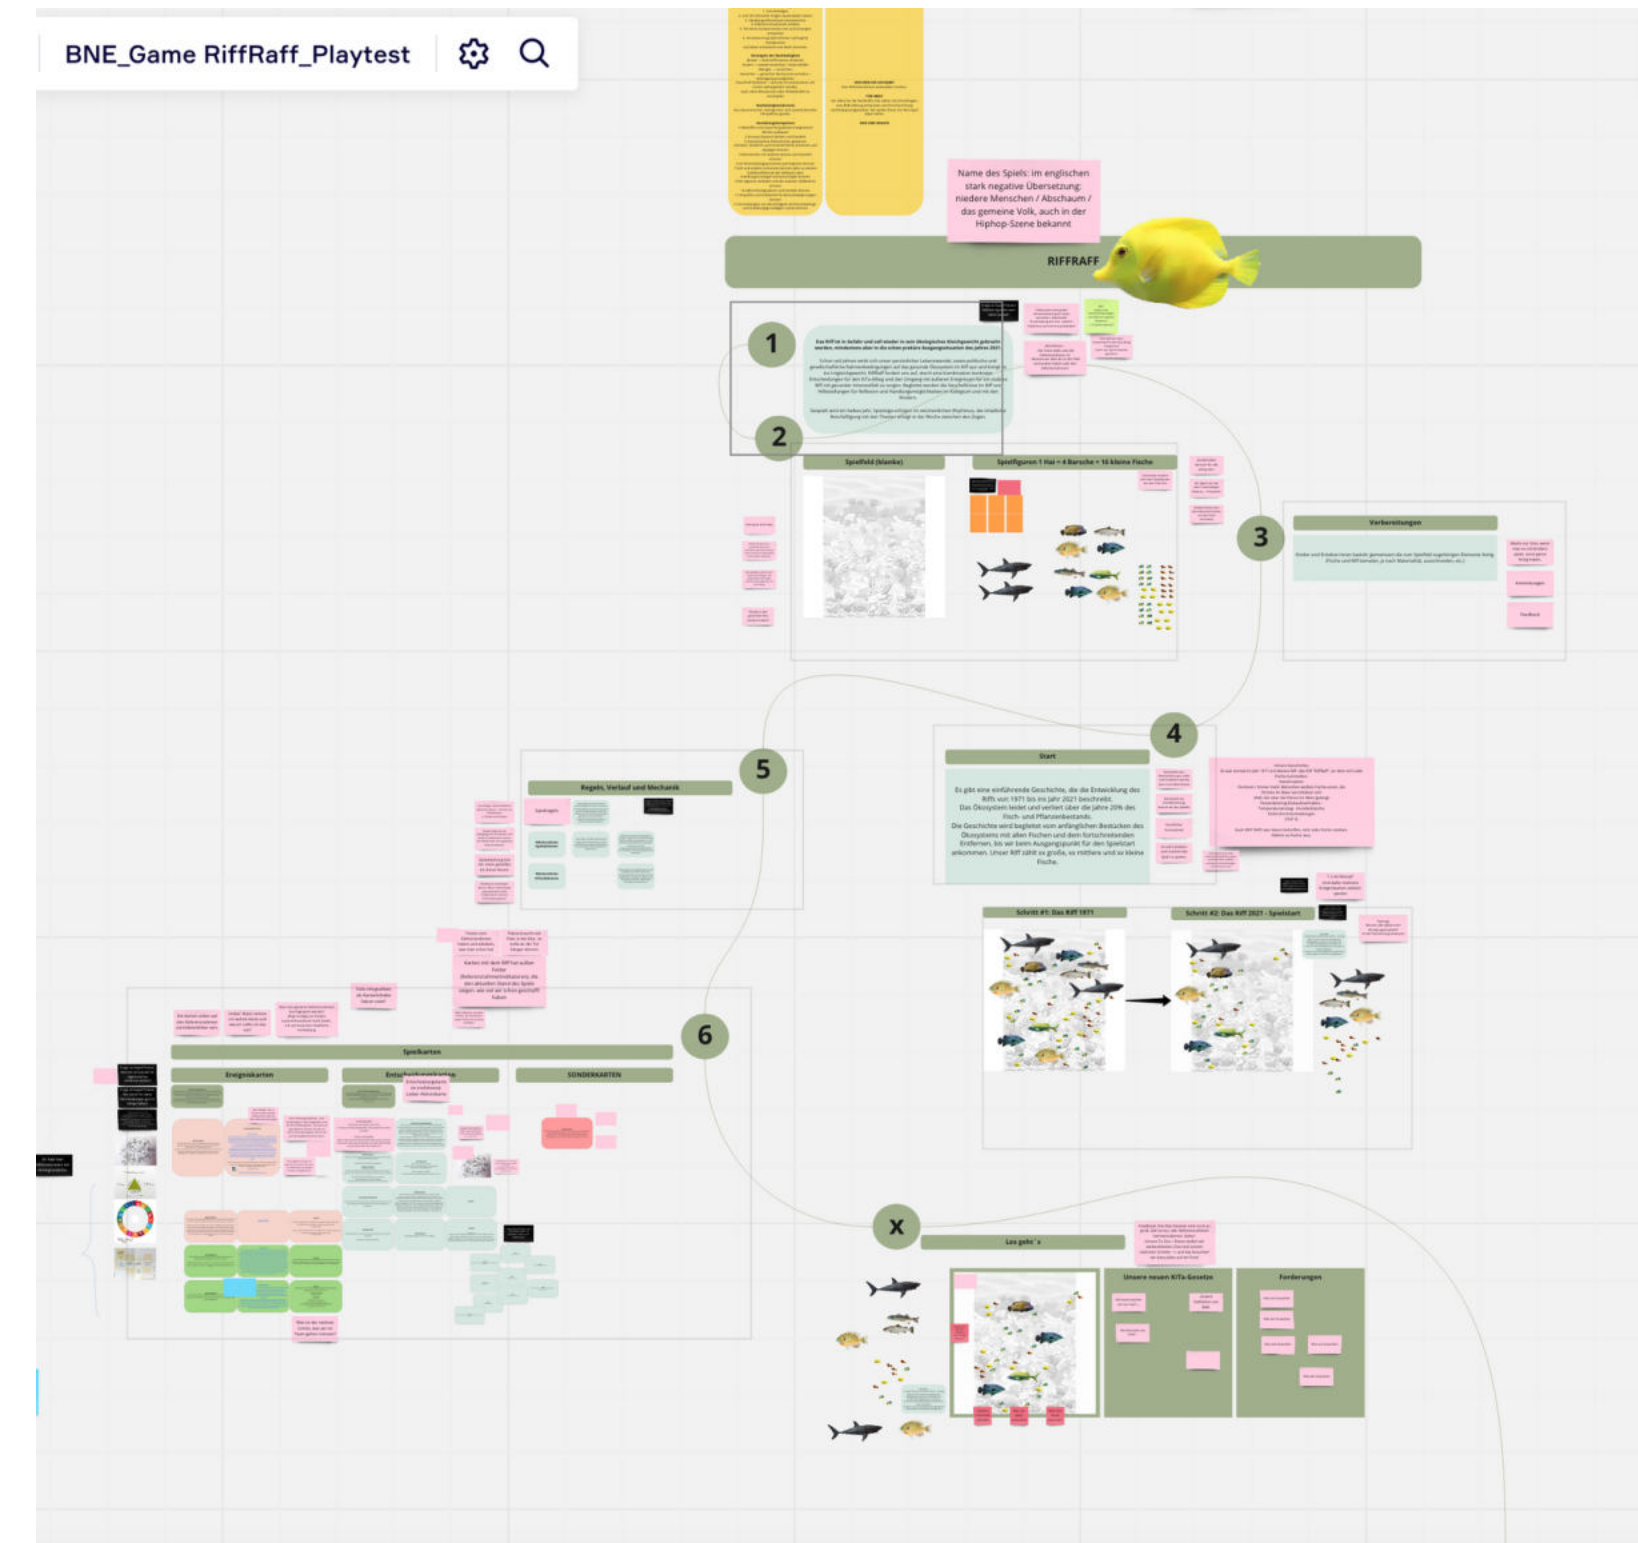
BNE_Game RiffRaff_Playtest

Name des Spiels: im englischen stark negative Übersetzung: niedere Menschen / Abschaum / das gemeine Volk, auch in der Hiphop-Szene bekannt

RIFFRAFF

1

2

Spielfeld (blanko)

Spielfiguren 1 Hai + 4 Barsche + 16 kleine Fische

3

Vorbereitungen

4

Start

Es gibt eine einführende Geschichte, die die Entwicklung des Riffs von 1971 bis ins Jahr 2021 beschreibt. Das Ökosystem leidet und verliert über die Jahre 20% des Fisch- und Pflanzenbestands. Die Geschichte wird begleitet vom anfänglichen Bestücken des Ökosystems mit allen Fischen und dem fortschreitenden Entfernen, bis wir beim Ausgangspunkt für den Spielstart ankommen. Unser Riff zählt xx große, xx mittlere und xx kleine Fische.

5

Regeln, Verlauf und Mechanik

Schritt #1: Das Riff 1971

Schritt #2: Das Riff 2021 - Spielstart

Karten mit dem Riff hat außen Felder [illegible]

6

Spielkarten

Ereigniskarten

Entscheidungskarten

SONDERKARTEN

X

Los geht´s

Unsere neuen KiTa-Gesetze

Forderungen